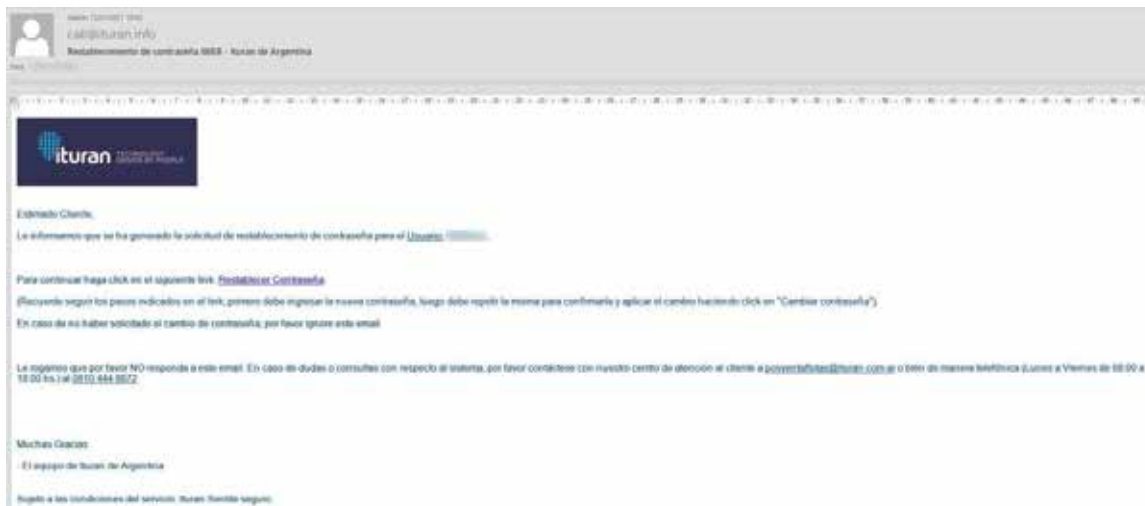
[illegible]
cal@ituran.info
Restablecimiento de contraseña IMAS - Ituran de Argentina
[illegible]

ituran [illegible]

Estimado Cliente,

Le informamos que se ha generado la solicitud de restablecimiento de contraseña para el Usuario: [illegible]

Para continuar haga click en el siguiente link: Restablecer Contraseña

(Recuerde seguir los pasos indicados en el link, primero debe ingresar la nueva contraseña, luego debe repetir la misma para confirmarla y aplicar el cambio haciendo click en "Cambiar contraseña")

En caso de no haber solicitado el cambio de contraseña, por favor ignore este email.

Le rogamos que por favor NO responda a este email. En caso de dudas o consultas con respecto al sistema, por favor contáctese con nuestro centro de atención al cliente a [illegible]@ituran.com.ar o bien de manera telefónica (Lunes a Viernes de 08:00 a 18:00 hs.) al 0810 444 8872

Muchas Gracias.

- El equipo de Ituran de Argentina

Sujeto a las condiciones del servicio. Ituran. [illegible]